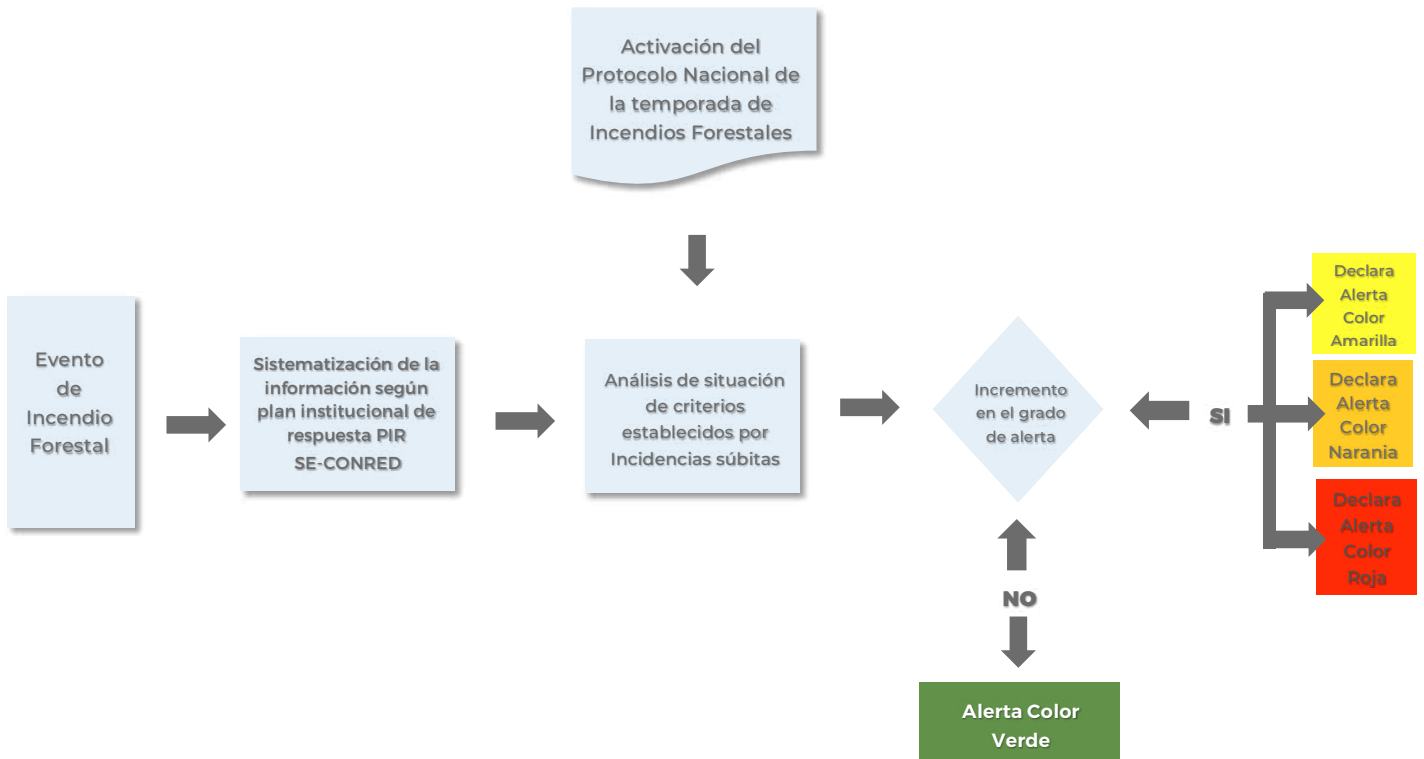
Activación del Protocolo Nacional de la temporada de Incendios Forestales

Evento de Incendio Forestal

Sistematización de la información según plan institucional de respuesta PIR SE-CONRED

Análisis de situación de criterios establecidos por Incidencias súbitas

Incremento en el grado de alerta

SI

Declara Alerta Color Amarilla

Declara Alerta Color Narania

Declara Alerta Color Roja

NO

Alerta Color Verde